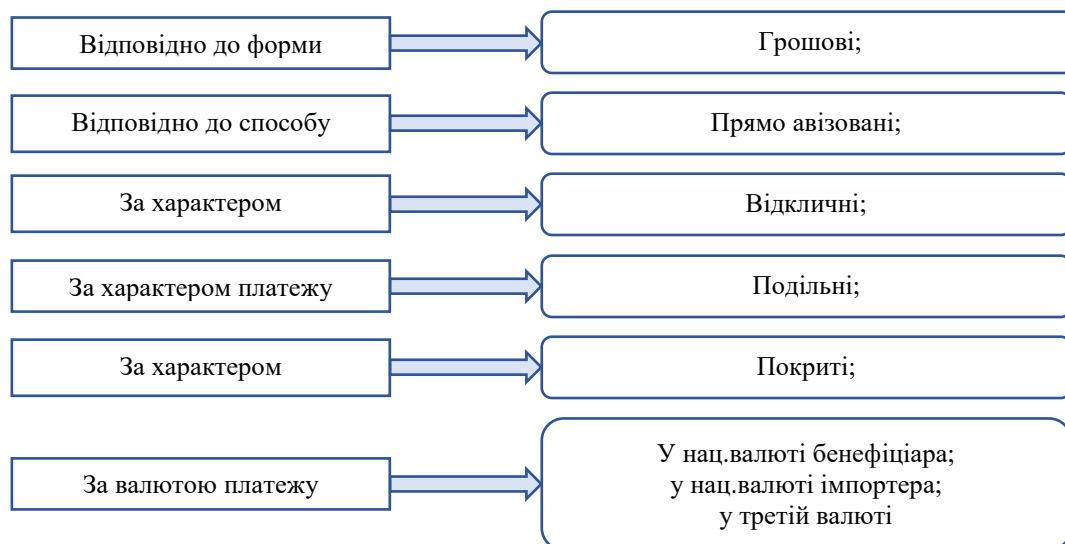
Відповідно до форми

Грошові;

Відповідно до способу

Прямо авізовані;

За характером

Відкличні;

За характером платежу

Подільні;

За характером

Покриті;

За валютою платежу

У нац.валюті бенефіціара;
у нац.валюті імпортера;
у третій валюті